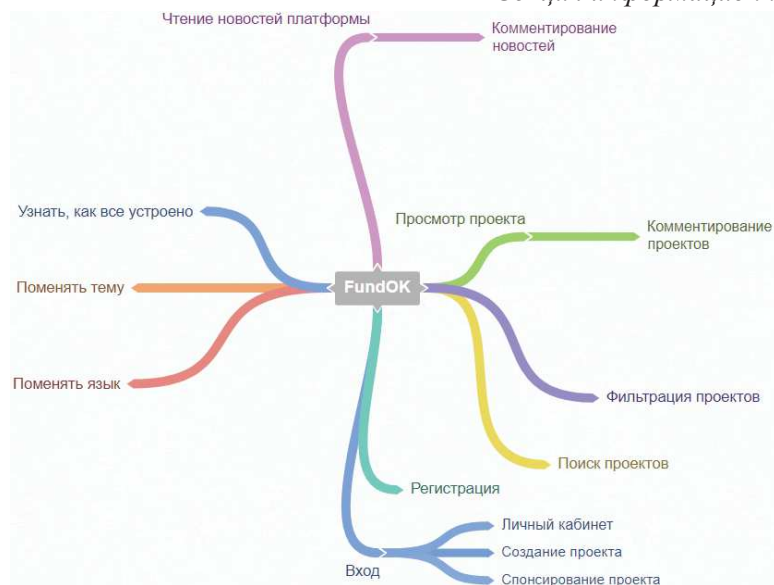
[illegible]

Чтение новостей платформы

Комментирование новостей

Узнать, как все устроено

Просмотр проекта

Комментирование проектов

Поменять тему

FundOK

Поменять язык

Фильтрация проектов

Поиск проектов

Регистрация

Личный кабинет

Создание проекта

Вход

Спонсирование проекта